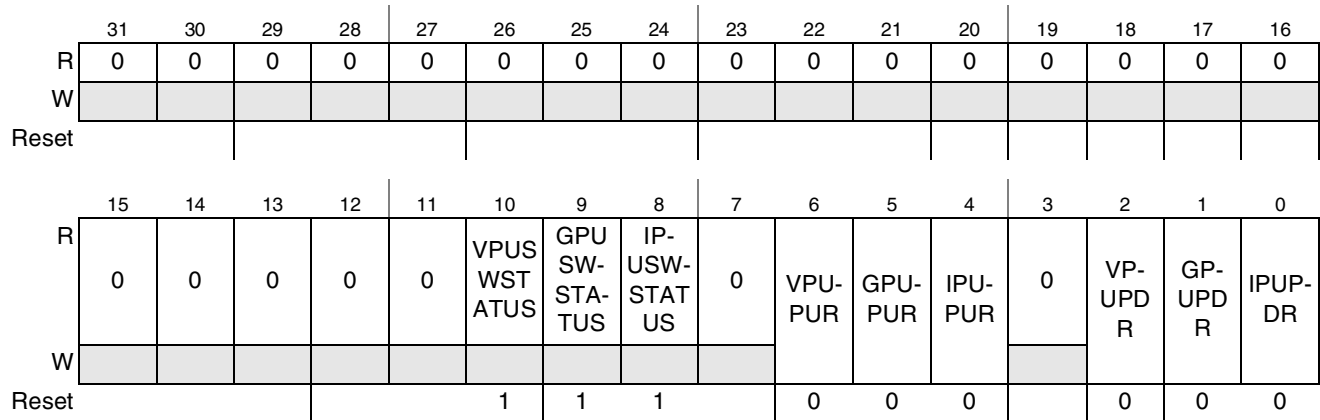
| | 31 | 30 | 29 | 28 | 27 | 26 | 25 | 24 | 23 | 22 | 21 | 20 | 19 | 18 | 17 | 16 |
|---|---|---|---|---|---|---|---|---|---|---|---|---|---|---|---|---|
| R | 0 | 0 | 0 | 0 | 0 | 0 | 0 | 0 | 0 | 0 | 0 | 0 | 0 | 0 | 0 | 0 |
| W | | | | | | | | | | | | | | | | |
| Reset | | | | | | | | | | | | | | | | |

| | 15 | 14 | 13 | 12 | 11 | 10 | 9 | 8 | 7 | 6 | 5 | 4 | 3 | 2 | 1 | 0 |
|---|---|---|---|---|---|---|---|---|---|---|---|---|---|---|---|---|
| R | 0 | 0 | 0 | 0 | 0 | VPUSWSTATUS | GPUSW-STA-TUS | IP-USW-STATUS | 0 | VPU-PUR | GPU-PUR | IPU-PUR | 0 | VP-UPDR | GP-UPDR | IPUP-DR |
| W | | | | | | | | | | | | | | | | |
| Reset | | | | | | 1 | 1 | 1 | | 0 | 0 | 0 | | 0 | 0 | 0 |